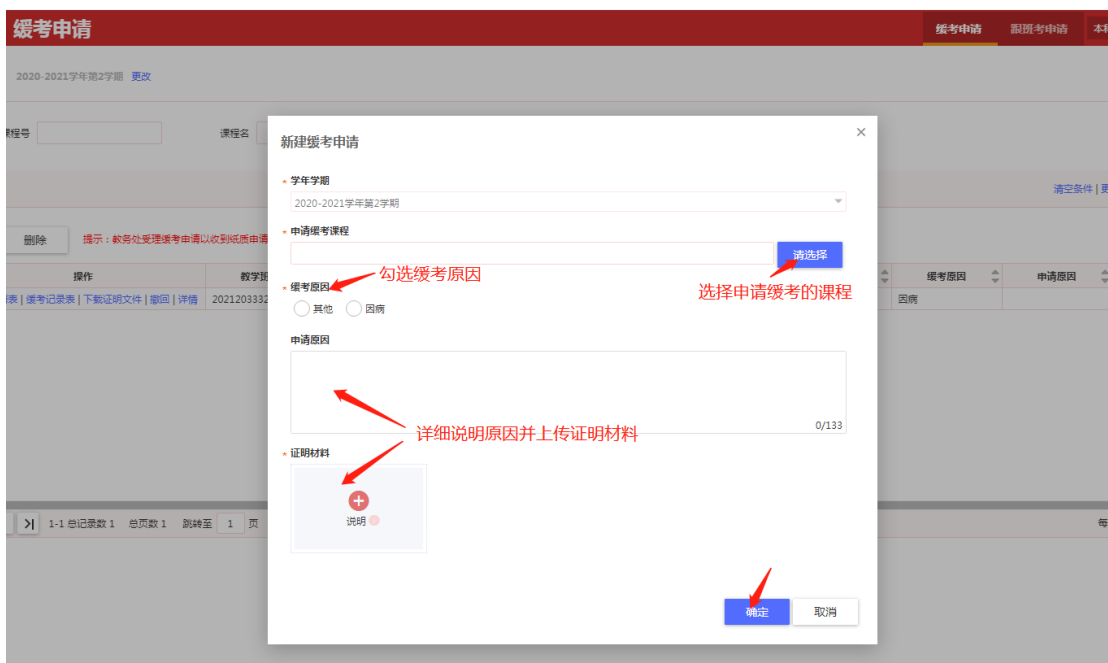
缓考申请

缓考申请 跟班考申请 本

2020-2021学年第2学期 更改

课程号 课程名

清空条件 | 更

删除 提示：教务处受理缓考申请以收到纸质申请

操作 教学班 缓考原因 申请原因

表 | 缓考记录表 | 下载证明文件 | 撤回 | 详情 2021203332 因病

>| 1-1 总记录数 1 总页数 1 跳转至 1 页

新建缓考申请

* 学年学期

2020-2021学年第2学期

* 申请缓考课程

请选择

选择申请缓考的课程

* 缓考原因

勾选缓考原因

其他 因病

申请原因

0/133

详细说明原因并上传证明材料

* 证明材料

说明

确定 取消